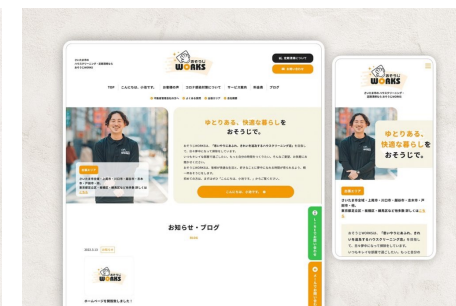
おそうじ
WORKS

TOP こんにちは、小宮です。 お客様の声 コロナ感染対策について サービス案内 料金表 ブログ

ゆとりある、快適な暮らしを
おそうじで。

こんにちは、小宮です。

お知らせ・ブログ

ホームページを開設致しました！

おそうじ
WORKS

ゆとりある、
快適な暮らしを
おそうじで。